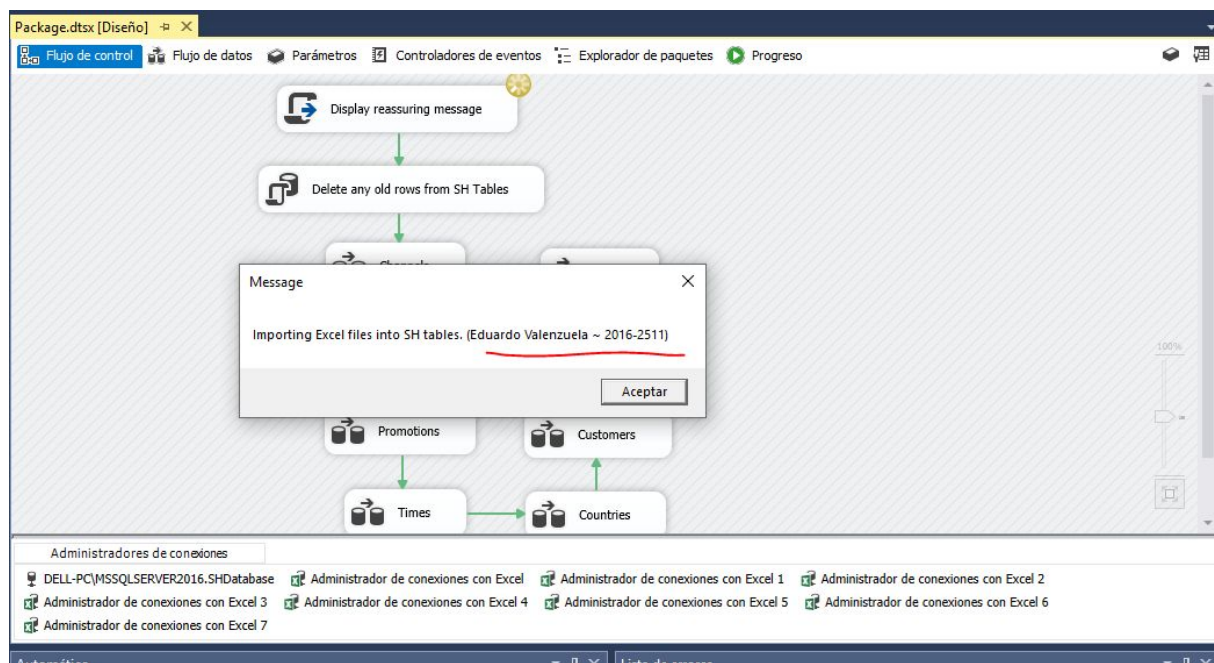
Package.dtsx [Diseño] ⊕ ✕

Flujo de control  Flujo de datos  Parámetros  Controladores de eventos  Explorador de paquetes  Progreso

Display reassuring message

Delete any old rows from SH Tables

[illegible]

Message

Importing Excel files into SH tables. (Eduardo Valenzuela ~ 2016-2511)

Aceptar

Promotions

Customers

Times

Countries

100%

Administradores de conexiones

DELL-PC\MSSQLSERVER2016.SHDatabase  Administrador de conexiones con Excel  Administrador de conexiones con Excel 1  Administrador de conexiones con Excel 2  Administrador de conexiones con Excel 3  Administrador de conexiones con Excel 4  Administrador de conexiones con Excel 5  Administrador de conexiones con Excel 6  Administrador de conexiones con Excel 7

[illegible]  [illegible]